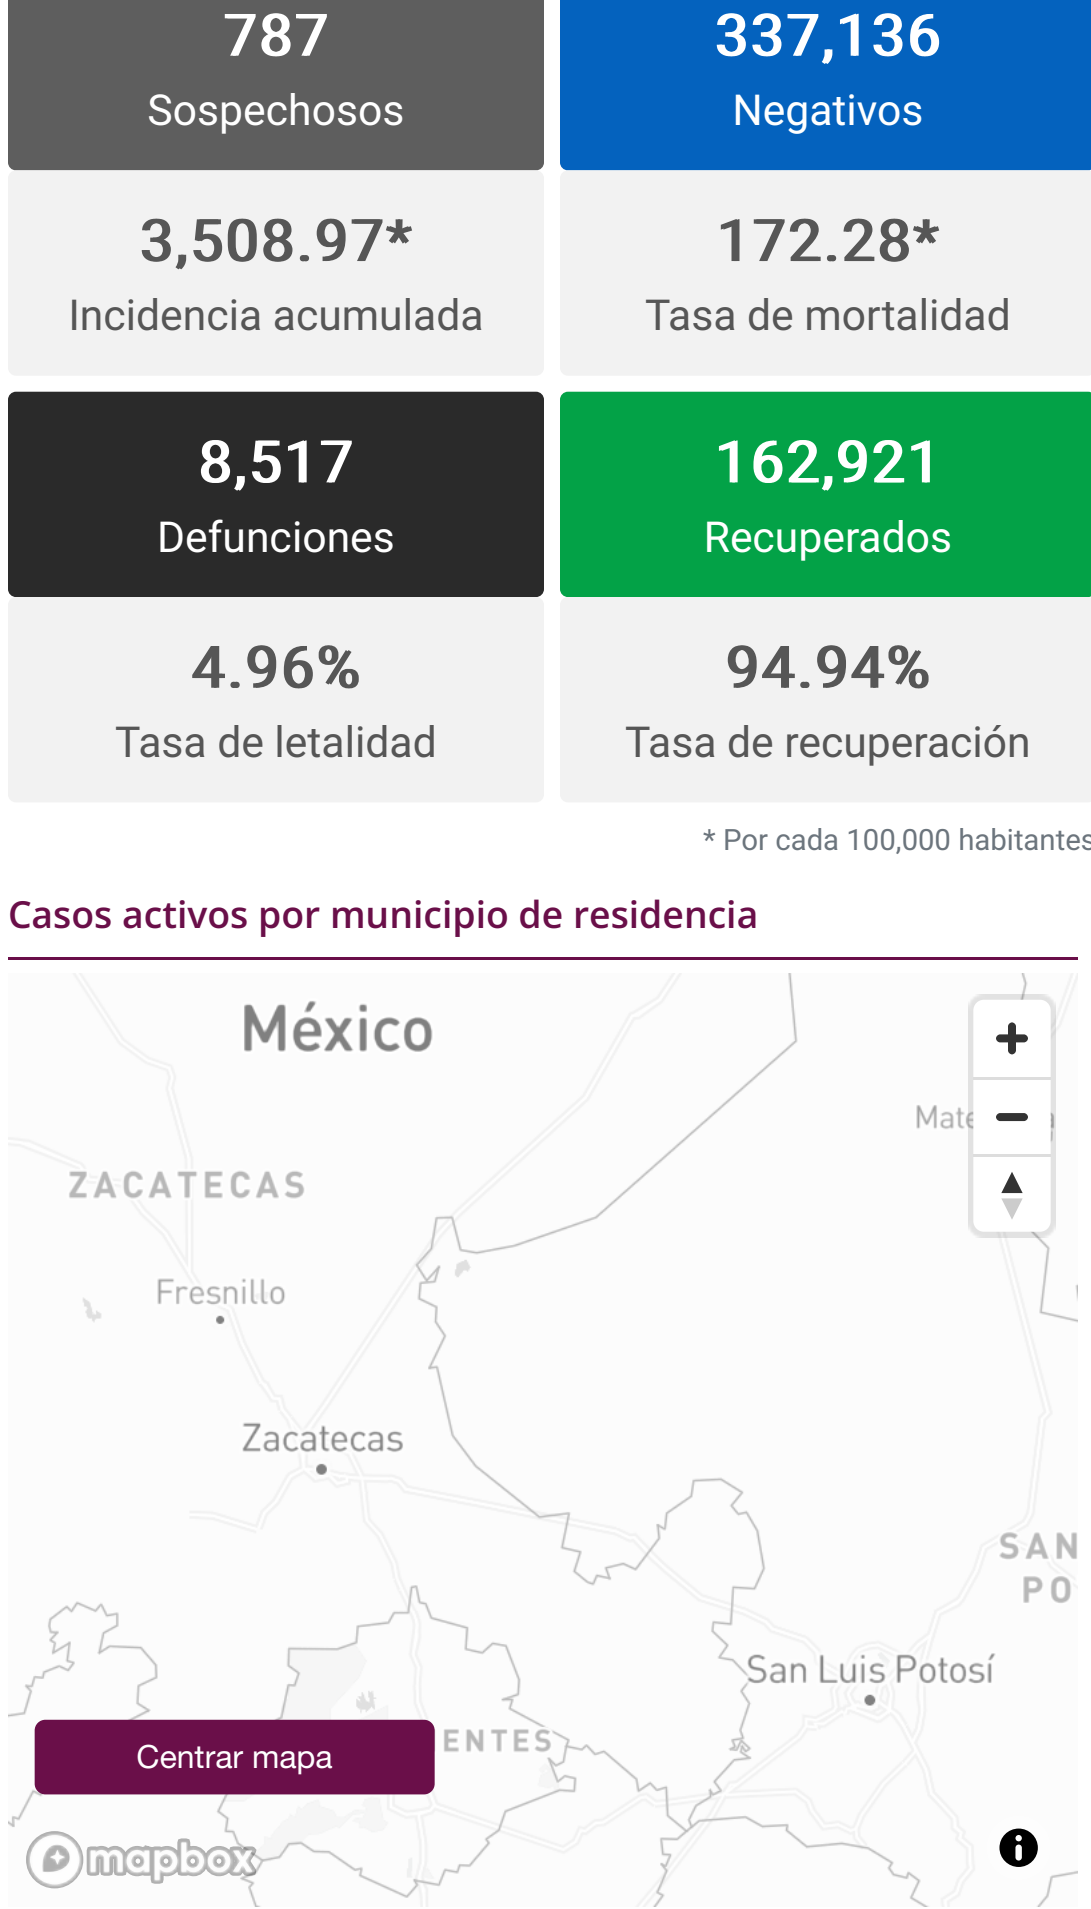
787
Sospechosos

337,136
Negativos

3,508.97*
Incidencia acumulada

172.28*
Tasa de mortalidad

8,517
Defunciones

162,921
Recuperados

4.96%
Tasa de letalidad

94.94%
Tasa de recuperación

* Por cada 100,000 habitantes

Casos activos por municipio de residencia

México

ZACATECAS

Fresnillo

Zacatecas

Mate

+

−

SAN
PO

San Luis Potosí

ENTES

Centrar mapa

mapbox